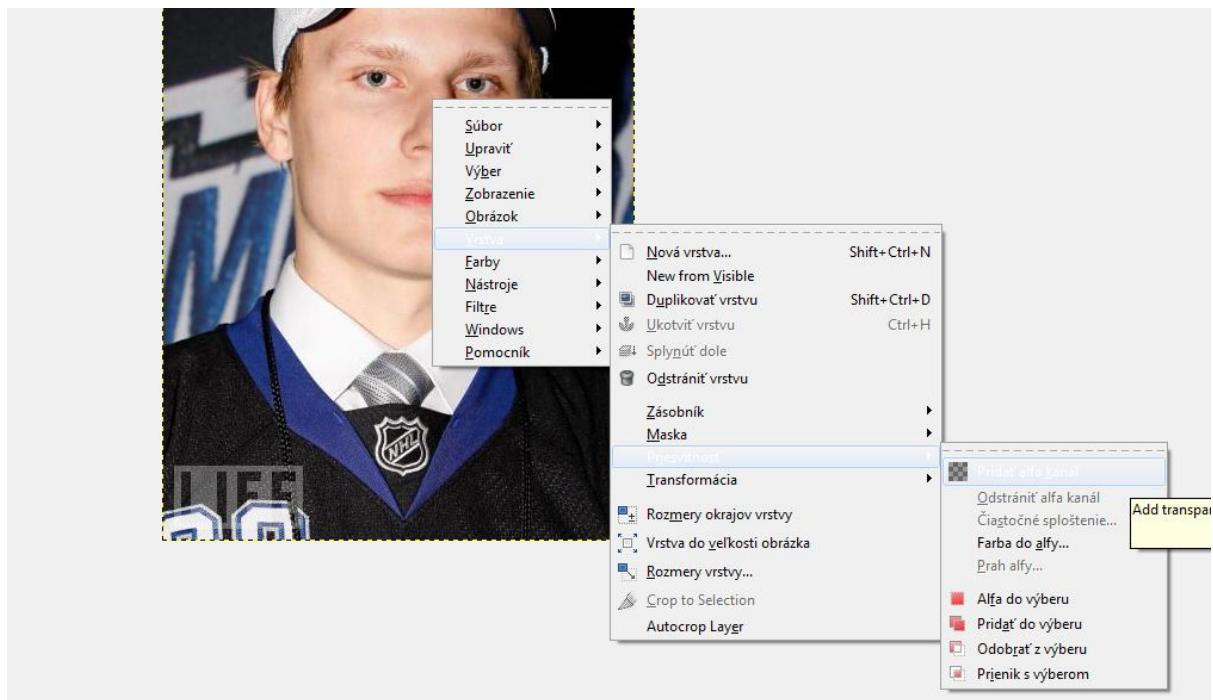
Súbor
Upraviť
Výber
Zobrazenie
Obrázok
Vrstva
Farby
Nástroje
Filtre
Windows
Pomocník

Nová vrstva... Shift+Ctrl+N
New from Visible
Duplikovať vrstvu Shift+Ctrl+D
Ukotviť vrstvu Ctrl+H
Splynúť dole
Odstrániť vrstvu
Zásobník
Maska
Priesvitnosť
Transformácia
Rozmery okrajov vrstvy
Vrstva do veľkosti obrázka
Rozmery vrstvy...
Crop to Selection
Autocrop Layer

Pridať alfa kanál
Odstrániť alfa kanál
Čiastočné sploštenie...
Farba do alfy...
Prah alfy...
Alfa do výberu
Pridať do výberu
Odobrať z výberu
Prienik s výberom

Add transpar

NHL
LIFE